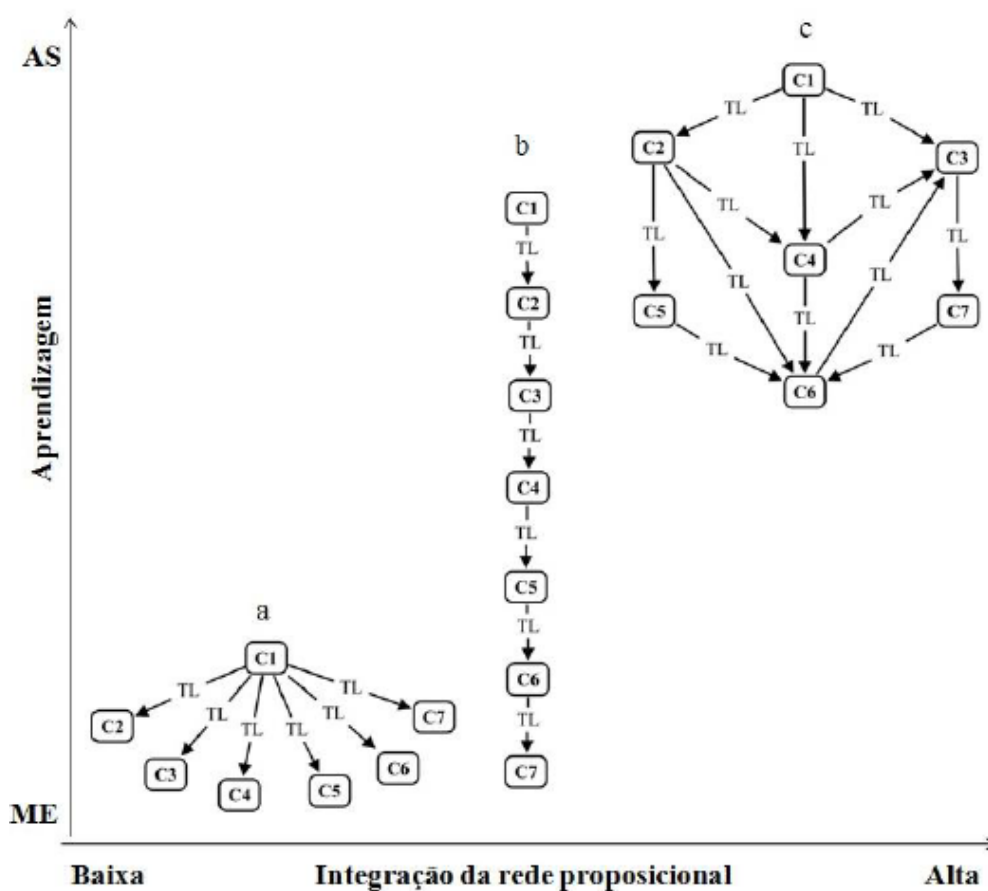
AS

Aprendizagem

ME

c

C1

TL

TL

TL

C2

C3

TL

TL

TL

TL

C4

TL

TL

TL

C5

TL

C7

TL

TL

TL

C6

b

C1

TL

C2

TL

C3

TL

C4

TL

C5

TL

C6

TL

C7

a

C1

TL

TL

TL

TL

TL

TL

C2

C3

C4

C5

C6

C7

Baixa Integração da rede proposicional Alta